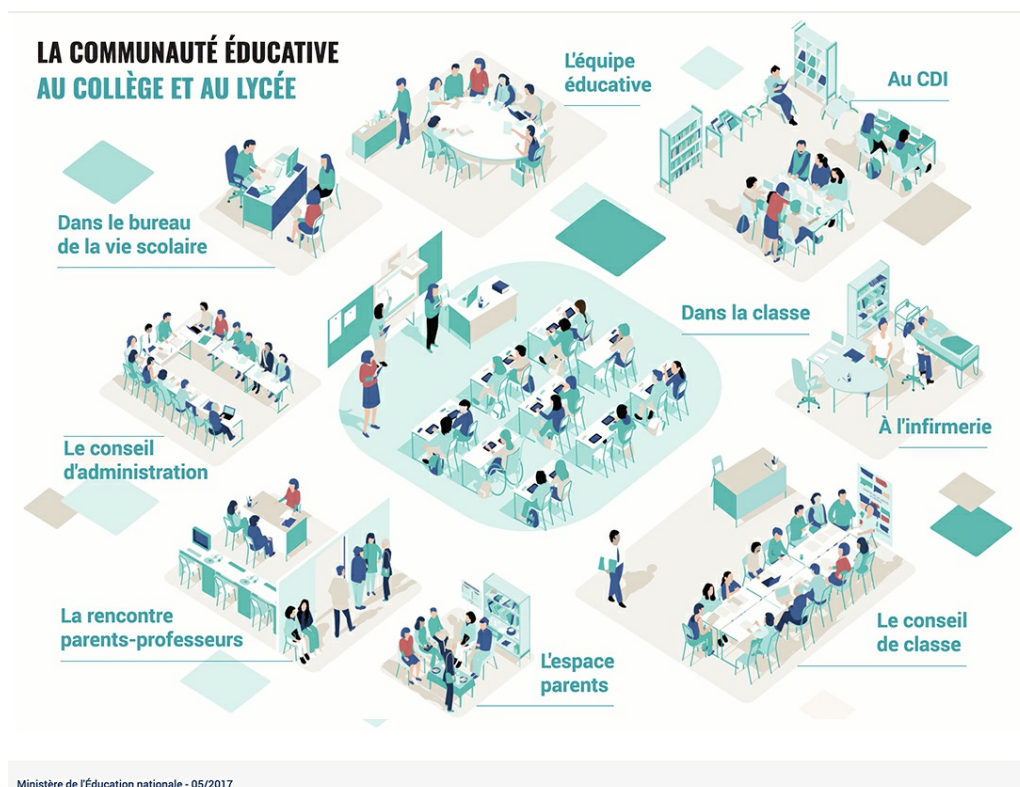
LA COMMUNAUTÉ ÉDUCATIVE
AU COLLÈGE ET AU LYCÉE

L'équipe éducative

Au CDI

Dans le bureau de la vie scolaire

Dans la classe

Le conseil d'administration

À l'infirmerie

La rencontre parents-professeurs

L'espace parents

Le conseil de classe

Ministère de l'Éducation nationale - 05/2017